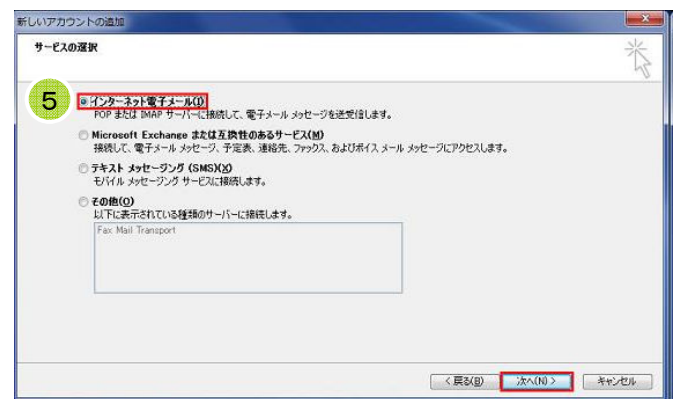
新しいアカウントの追加

サービスの選択

5

インターネット電子メール(I)
POP または IMAP サーバーに接続して、電子メール メッセージを送受信します。

Microsoft Exchange または互換性のあるサービス(M)
接続して、電子メール メッセージ、予定表、連絡先、ファックス、およびボイス メール メッセージにアクセスします。

テキスト メッセージング (SMS)(X)
モバイル メッセージング サービスに接続します。

その他(O)
以下に表示されている種類のサーバーに接続します。

Fax Mail Transport

< 戻る(B)　次へ(N) >　キャンセル